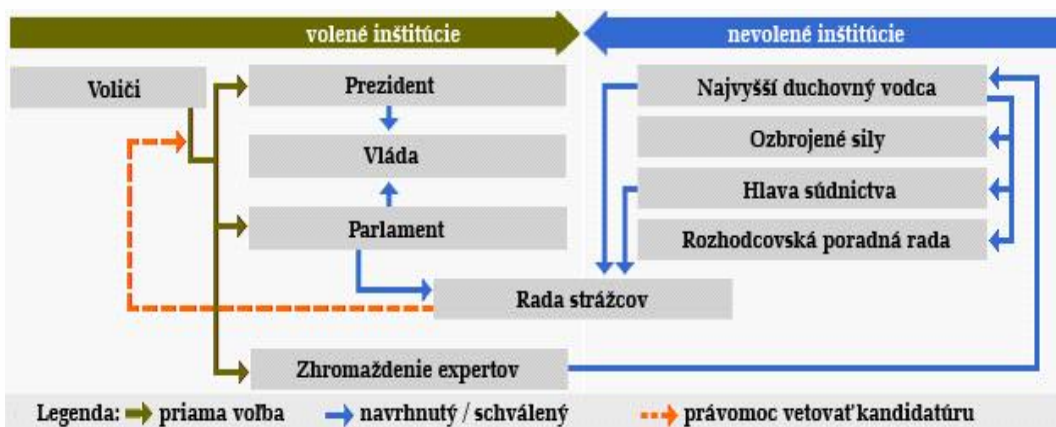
volené inštitúcie

nevolené inštitúcie

Voliči

Prezident

Vláda

Parlament

Najvyšší duchovný vodca

Ozbrojené sily

Hlava súdnictva

Rozhodcovská poradná rada

Rada strážcov

Zhromaždenie expertov

Legenda: priama voľba navrhnutý / schválený právomoc vetovať kandidatúru